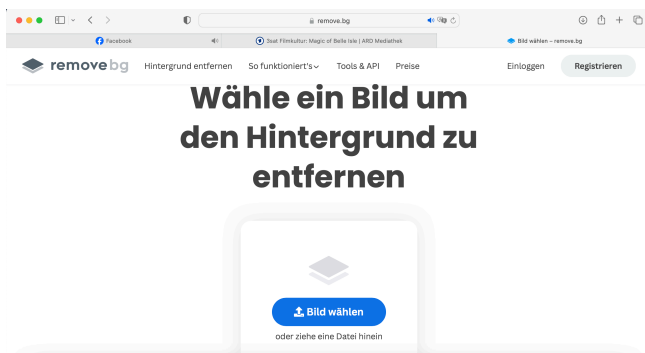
remove.bg

Facebook

3sat Filmkultur: Magic of Belle Isle | ARD Mediathek

Bild wählen – remove.bg

remove bg Hintergrund entfernen So funktioniert's Tools & API Preise Einloggen Registrieren

Wähle ein Bild um den Hintergrund zu entfernen

Bild wählen

oder ziehe eine Datei hinein